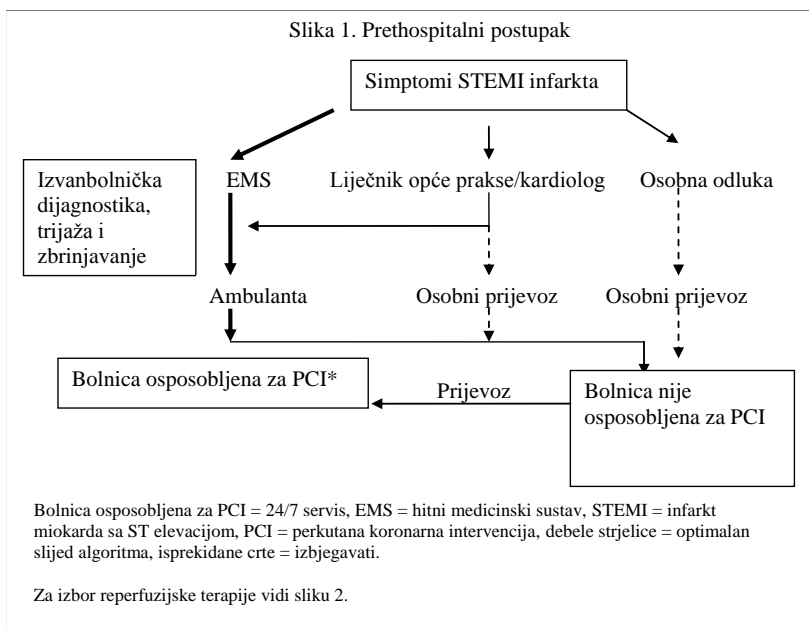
Slika 1. Prethospitalni postupak

Simptomi STEMI infarkta

Izvanbolnička dijagnostika, trijaža i zbrinjavanje

EMS

Liječnik opće prakse/kardiolog

Osobna odluka

Ambulanta

Osobni prijevoz

Osobni prijevoz

Bolnica osposobljena za PCI*

Prijevoz

Bolnica nije osposobljena za PCI

Bolnica osposobljena za PCI = 24/7 servis, EMS = hitni medicinski sustav, STEMI = infarkt miokarda sa ST elevacijom, PCI = perkutana koronarna intervencija, debele strjelice = optimalan slijed algoritma, isprekidane crte = izbjegavati.

Za izbor reperfuzijske terapije vidi sliku 2.